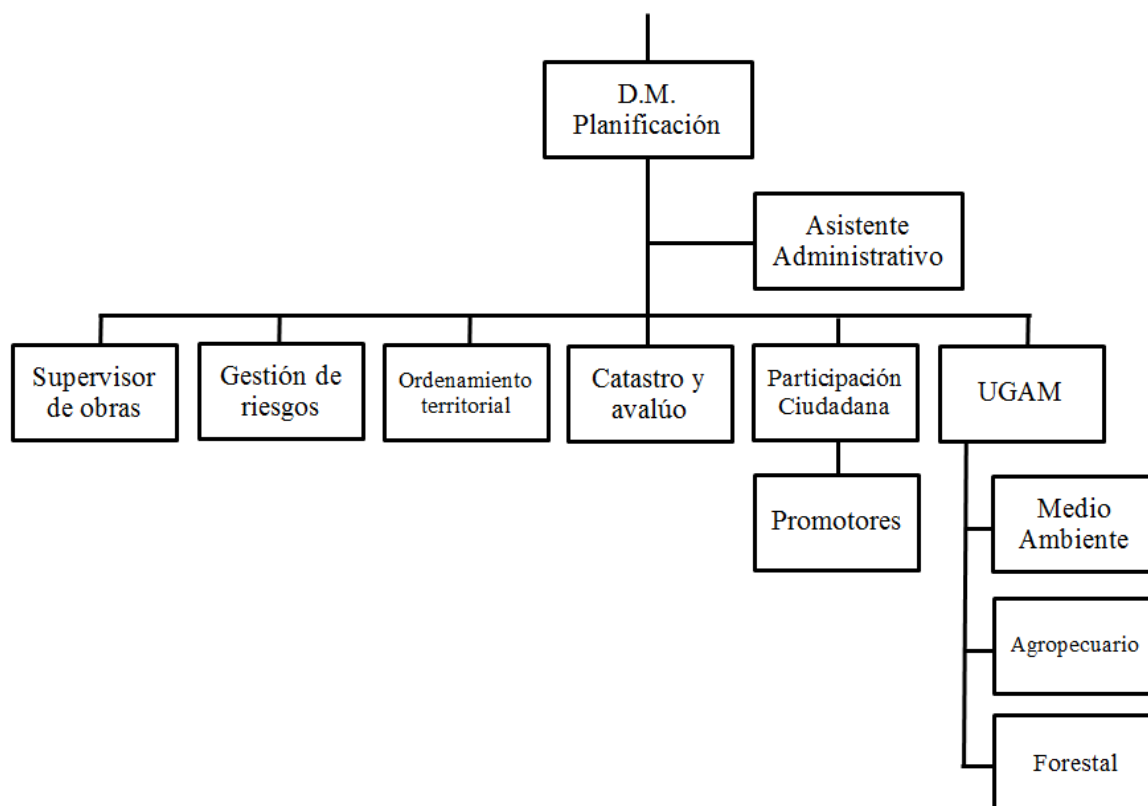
D.M.
Planificación

Asistente
Administrativo

Supervisor de obras

Gestión de riesgos

Ordenamiento territorial

Catastro y avalúo

Participación Ciudadana

UGAM

Promotores

Medio Ambiente

Agropecuario

Forestal